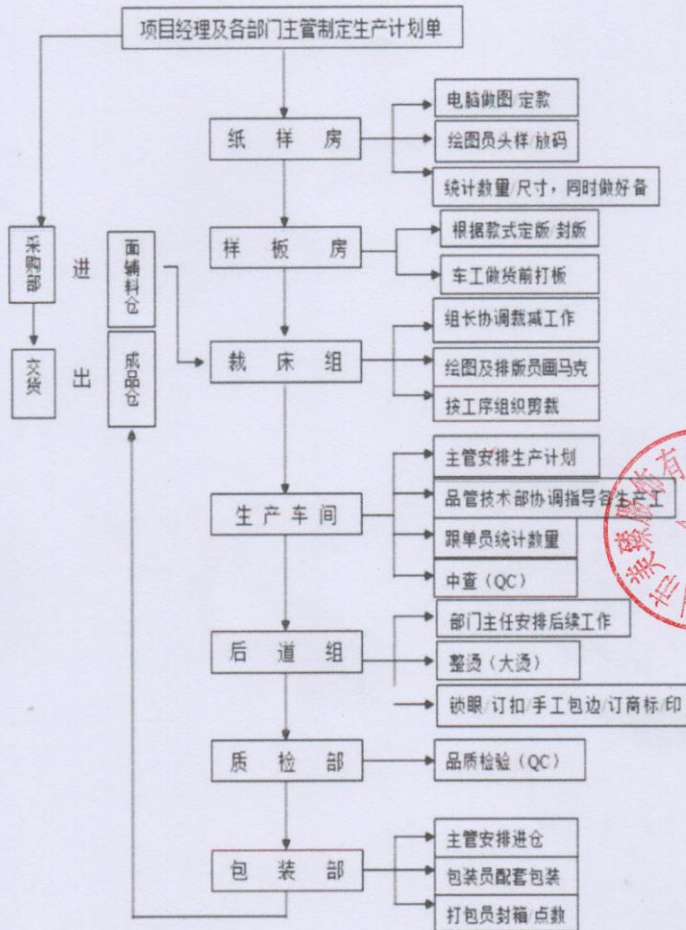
项目经理及各部门主管制定生产计划单

纸 样 房

电脑做图/定款

绘图员头样/放码

统计数量/尺寸，同时做好备

样 板 房

根据款式定版/封版

车工做货前打板

采购部

交货

进

出

面辅料仓

成品仓

裁 床 组

组长协调裁减工作

绘图及排版员画马克

按工序组织剪裁

生 产 车 间

主管安排生产计划

品管技术部协调指导各生产工

跟单员统计数量

中查（QC）

后 道 组

部门主任安排后续工作

整烫（大烫）

锁眼/订扣/手工包边/订商标/印

质 检 部

品质检验（QC）

包 装 部

主管安排进仓

包装员配套包装

打包员封箱/点数